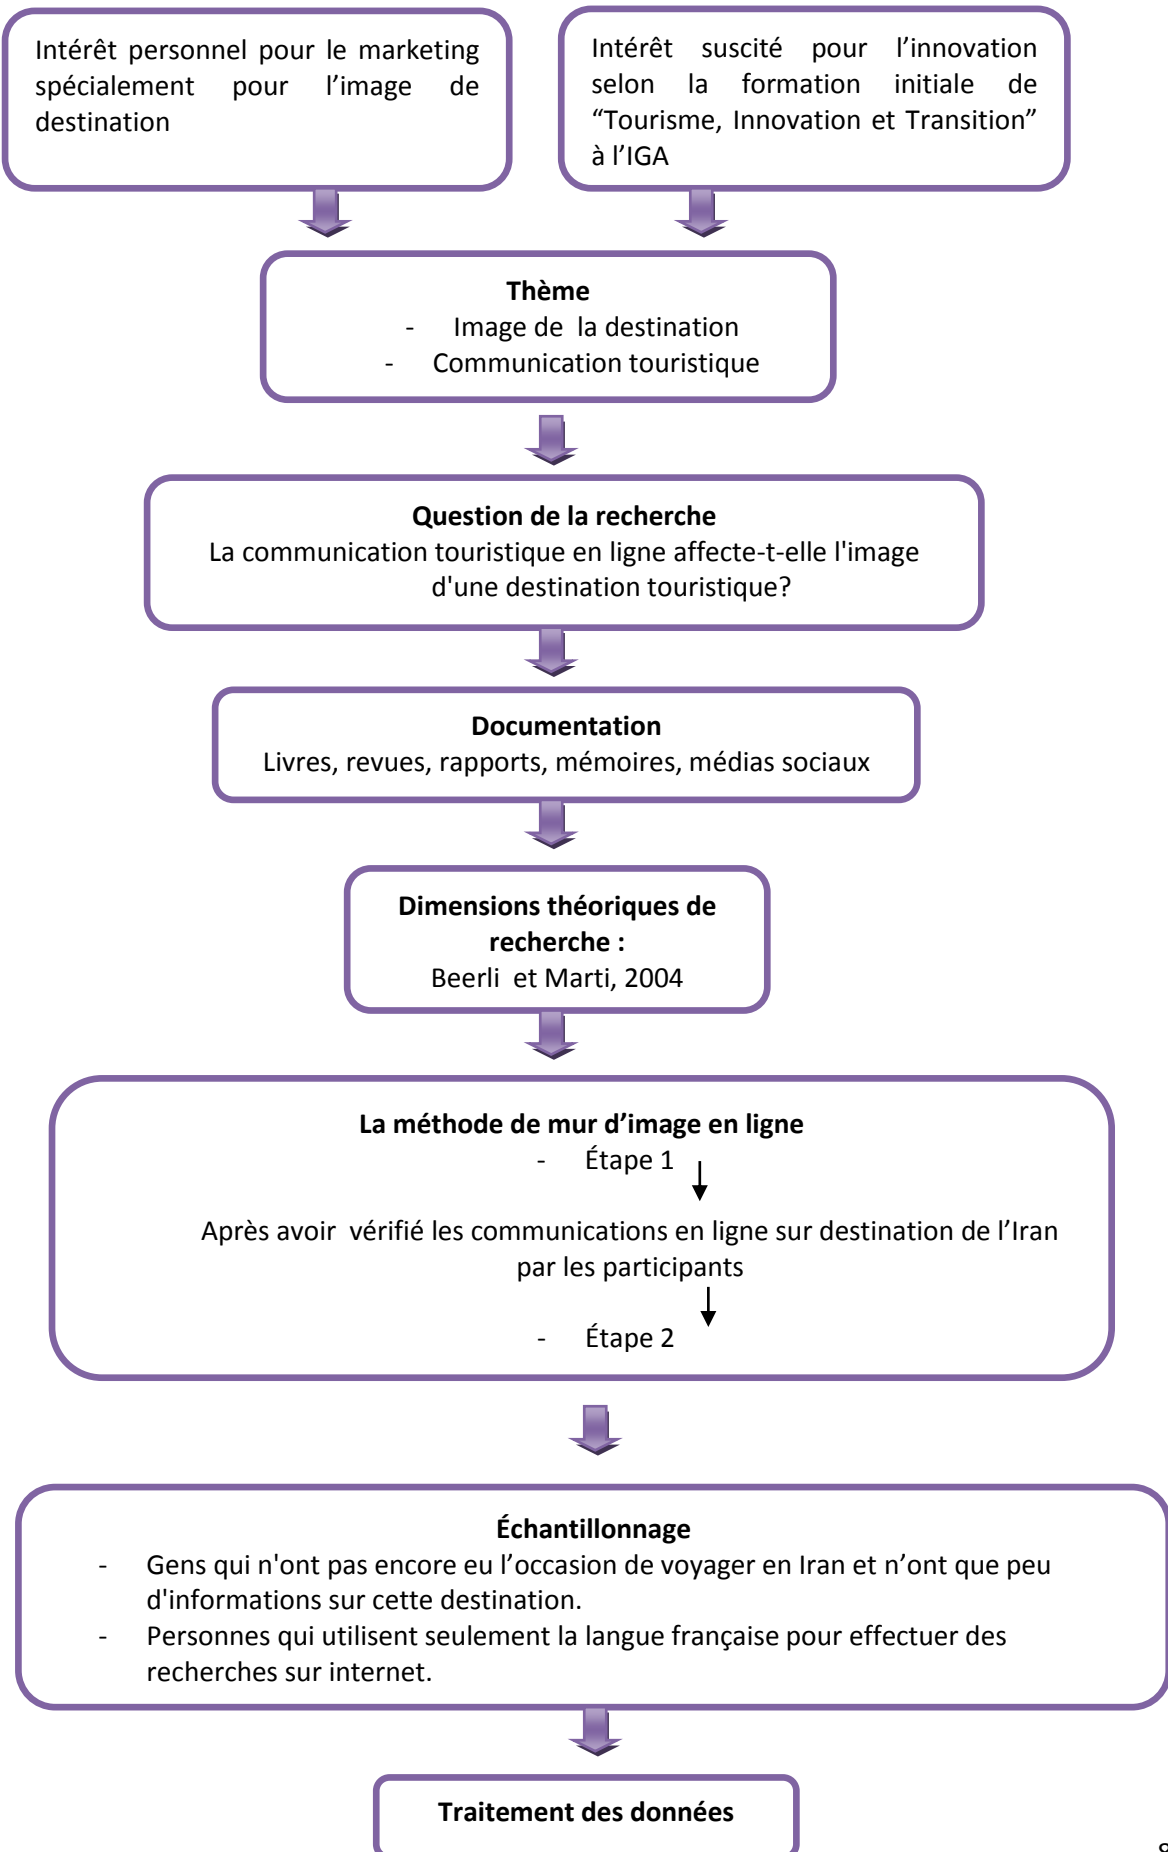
Intérêt personnel pour le marketing spécialement pour l'image de destination

Intérêt suscité pour l'innovation selon la formation initiale de "Tourisme, Innovation et Transition" à l'IGA

**Thème**
- Image de la destination
- Communication touristique

**Question de la recherche**
La communication touristique en ligne affecte-t-elle l'image d'une destination touristique?

**Documentation**
Livres, revues, rapports, mémoires, médias sociaux

**Dimensions théoriques de recherche :**
Beerli et Marti, 2004

**La méthode de mur d'image en ligne**
- Étape 1

Après avoir vérifié les communications en ligne sur destination de l'Iran par les participants

- Étape 2

**Échantillonnage**
- Gens qui n'ont pas encore eu l'occasion de voyager en Iran et n'ont que peu d'informations sur cette destination.
- Personnes qui utilisent seulement la langue française pour effectuer des recherches sur internet.

**Traitement des données**

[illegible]